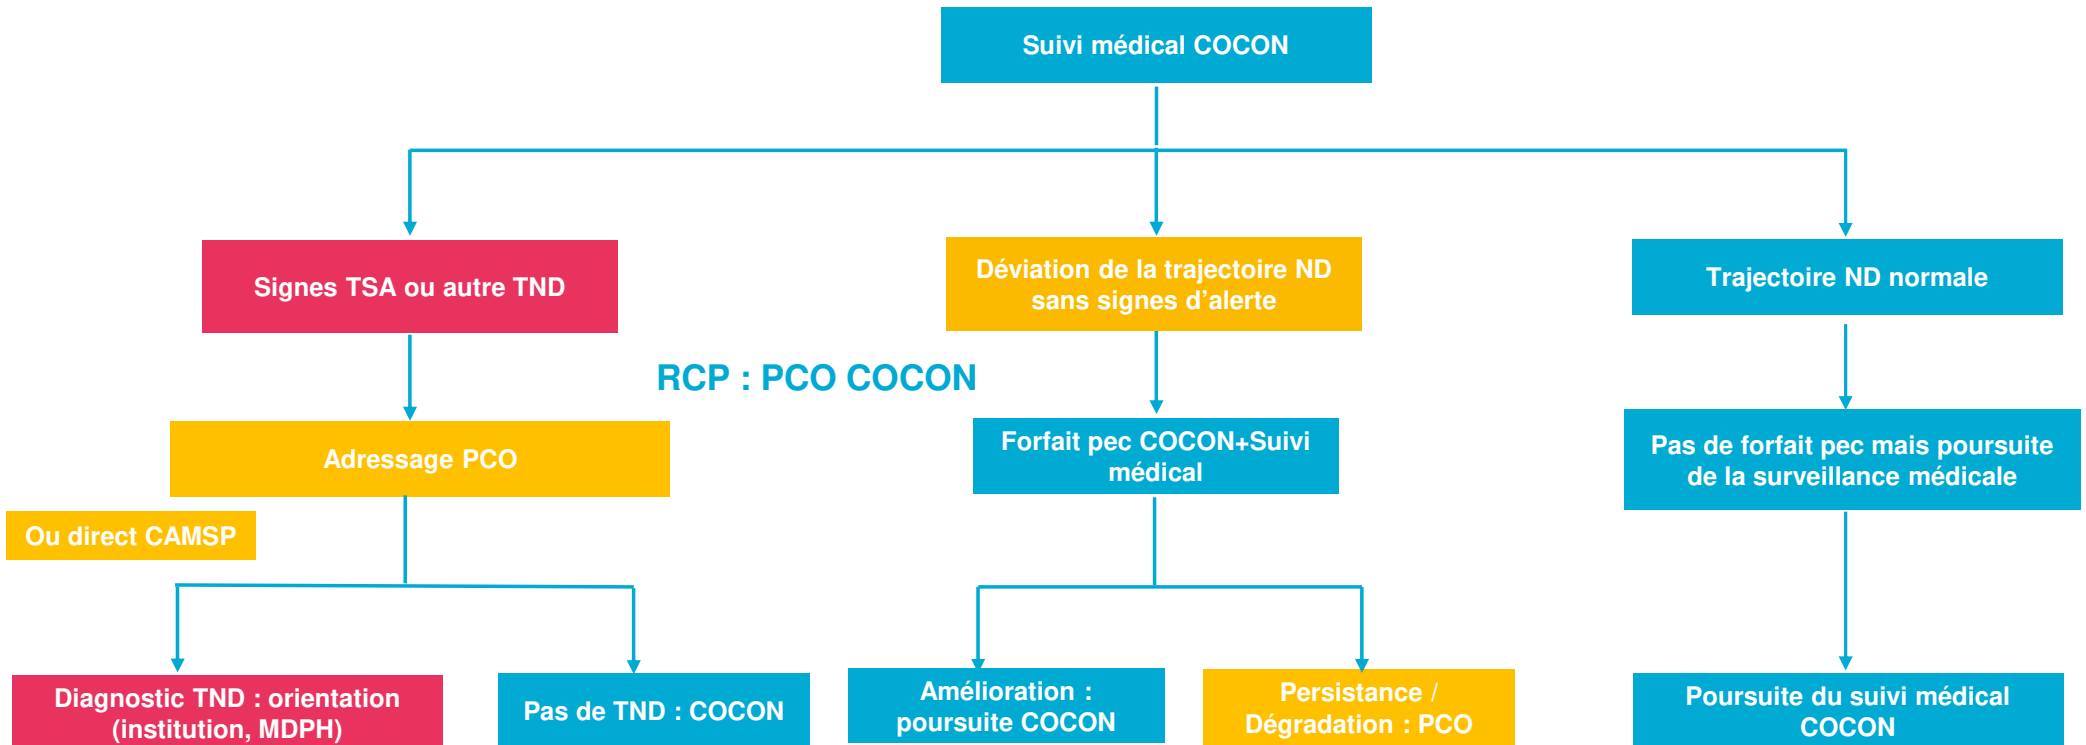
Suivi médical COCON

Signes TSA ou autre TND

Déviation de la trajectoire ND sans signes d'alerte

Trajectoire ND normale

RCP : PCO COCON

Adressage PCO

Ou direct CAMSP

Forfait pec COCON+Suivi médical

Pas de forfait pec mais poursuite de la surveillance médicale

Diagnostic TND : orientation (institution, MDPH)

Pas de TND : COCON

Amélioration : poursuite COCON

Persistance / Dégradation : PCO

Poursuite du suivi médical COCON